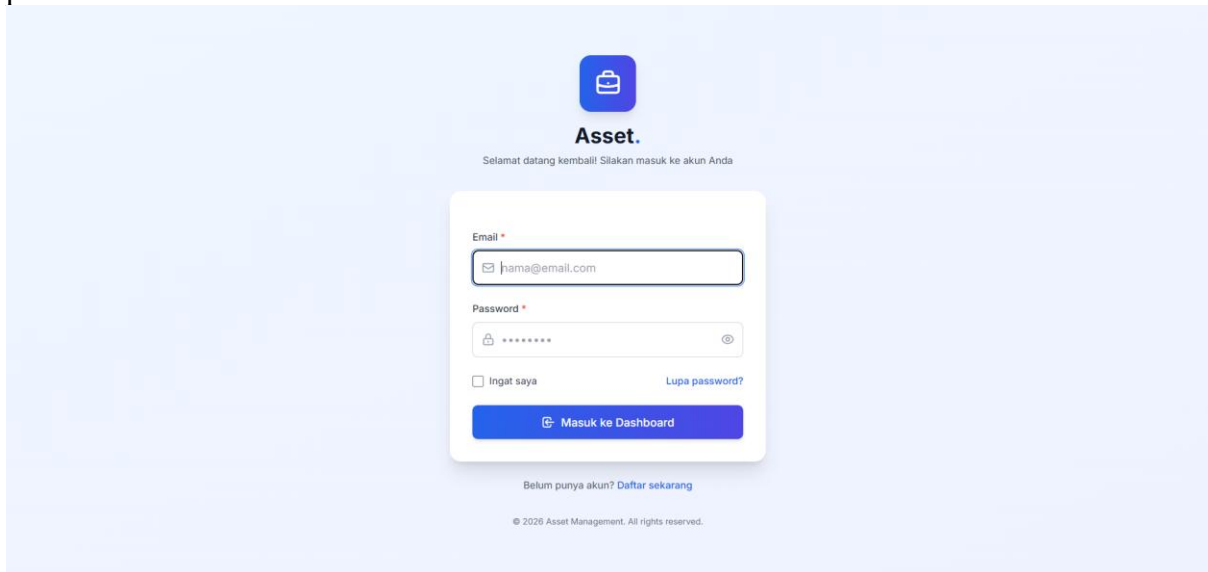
Asset.

Selamat datang kembali! Silakan masuk ke akun Anda

Email *

nama@email.com

Password *

••••••••

Ingat saya

Lupa password?

Masuk ke Dashboard

Belum punya akun? Daftar sekarang

© 2026 Asset Management. All rights reserved.